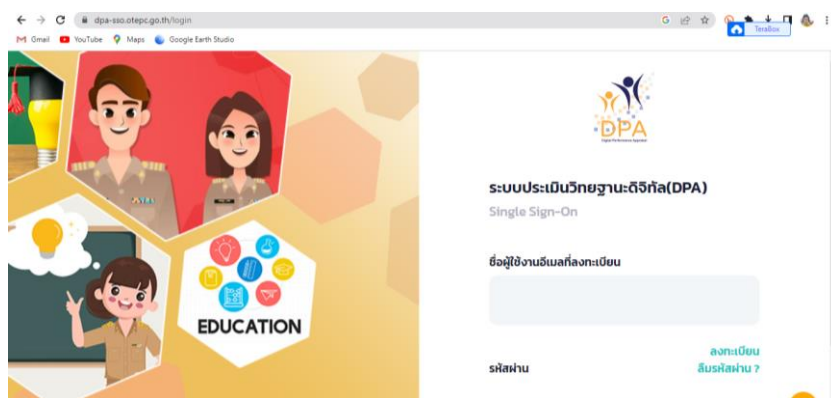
dpa-sso.otepc.go.th/login

Gmail YouTube Maps Google Earth Studio

TeraBox

EDUCATION

DPA
Digital Performance Appraisal

ระบบประเมินวิทยฐานะดิจิทัล(DPA)
Single Sign-On

ชื่อผู้ใช้งานอีเมลที่ลงทะเบียน

ลงทะเบียน
รหัสผ่าน
ลืมรหัสผ่าน ?